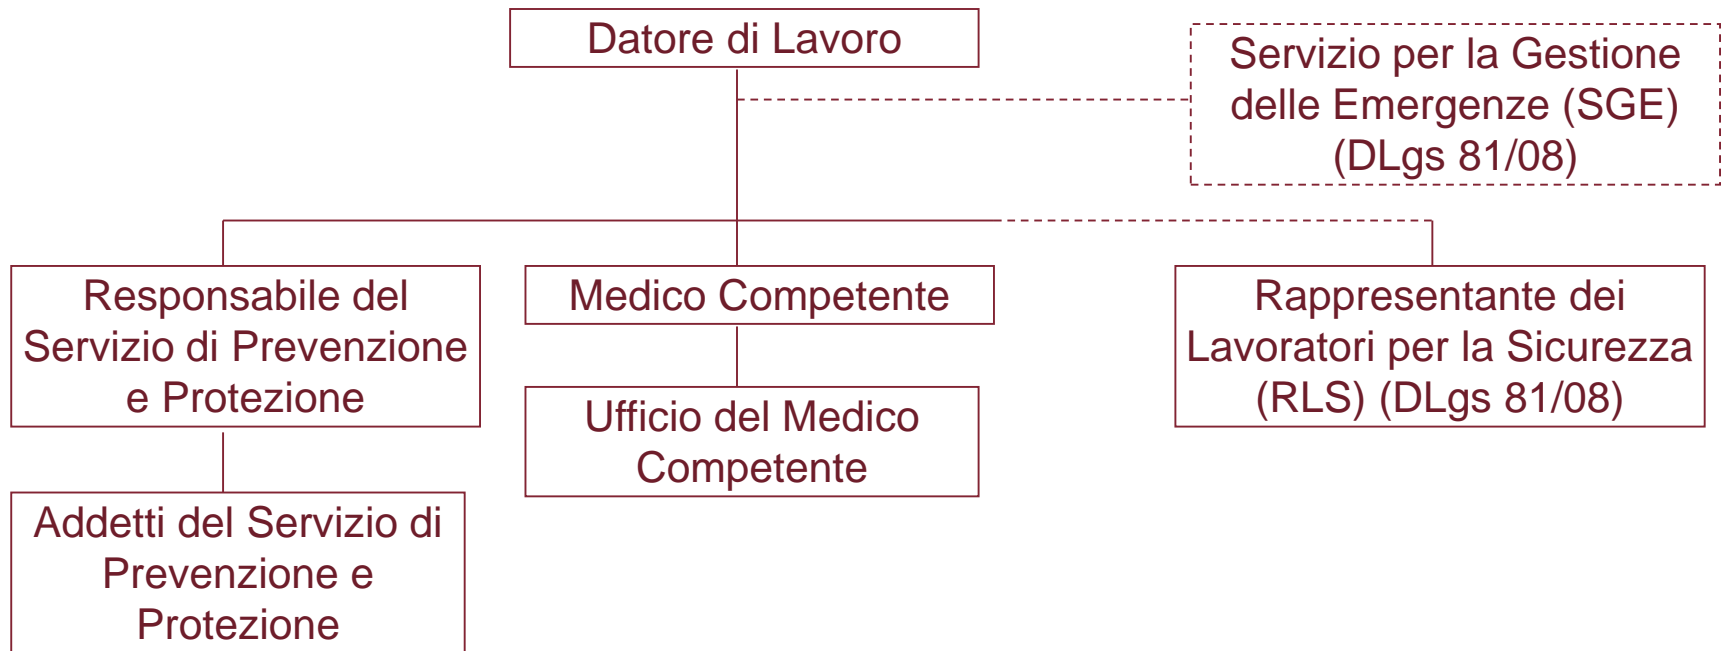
Datore di Lavoro

Servizio per la Gestione delle Emergenze (SGE) (DLgs 81/08)

Responsabile del Servizio di Prevenzione e Protezione

Medico Competente

Rappresentante dei Lavoratori per la Sicurezza (RLS) (DLgs 81/08)

Ufficio del Medico Competente

Addetti del Servizio di Prevenzione e Protezione